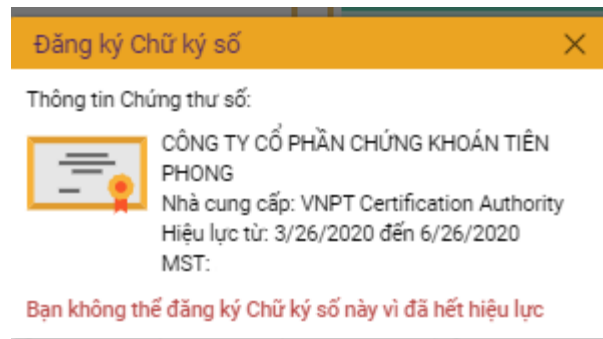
Đăng ký Chữ ký số

×

Thông tin Chứng thư số:

CÔNG TY CỔ PHẦN CHỨNG KHOÁN TIÊN PHONG
Nhà cung cấp: VNPT Certification Authority
Hiệu lực từ: 3/26/2020 đến 6/26/2020
MST:

Bạn không thể đăng ký Chữ ký số này vì đã hết hiệu lực